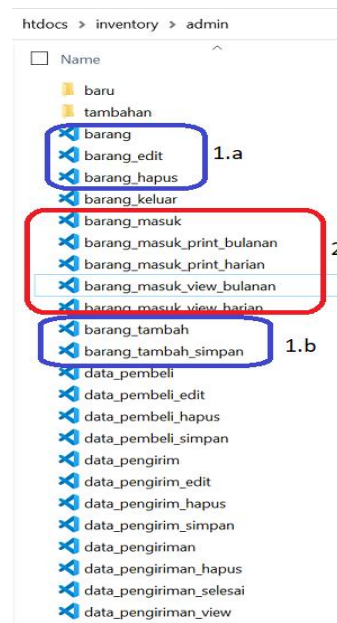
htdocs > inventory > admin

Name

baru
tambahan
barang
barang_edit
barang_hapus
1.a
barang_keluar
barang_masuk
barang_masuk_print_bulanan
barang_masuk_print_harian
barang_masuk_view_bulanan
barang_masuk_view_harian
2
barang_tambah
barang_tambah_simpan
1.b
data_pembeli
data_pembeli_edit
data_pembeli_hapus
data_pembeli_simpan
data_pengirim
data_pengirim_edit
data_pengirim_hapus
data_pengirim_simpan
data_pengiriman
data_pengiriman_hapus
data_pengiriman_selesai
data_pengiriman_view